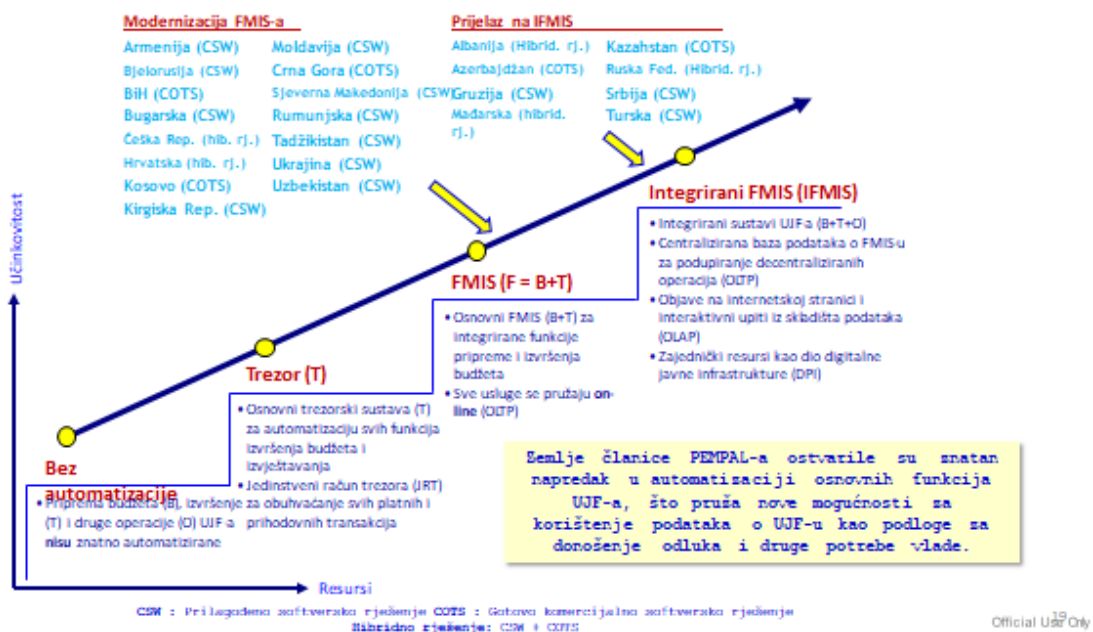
Modernizacija FMIS-a

Armenija (CSW)
Bjelorusija (CSW)
BiH (COTS)
Bugarska (CSW)
Češka Rep. (hib. rj.)
Hrvatska (hib. rj.)
Kosovo (COTS)
Kirgiska Rep. (CSW)

Moldavija (CSW)
Crna Gora (COTS)
Sjeverna Makedonija (CSW)
Rumunjska (CSW)
Tadžikistan (CSW)
Ukrajina (CSW)
Uzbekistan (CSW)

Prijelaz na IFMIS

Albanija (Hibrid. rj.)
Azerbajdžan (COTS)
Gruzija (CSW)
Mađarska (hibrid. rj.)

Kazahstan (COTS)
Ruska Fed. (Hibrid. rj.)
Srbija (CSW)
Turska (CSW)

Integrirani FMIS (IFMIS)
• Integrirani sustavi UJF-a (B+T+O)
• Centralizirana baza podataka o FMIS-u za podupiranje decentraliziranih operacija (OLTP)
• Objave na internetskoj stranici i interaktivni upiti iz skladišta podataka (OLAP)
• Zajednički resursi kao dio digitalne javne infrastrukture (DPI)

FMIS (F = B+T)
• Osnovni FMIS (B+T) za integrirane funkcije pripreme i izvršenja budžeta
• Sve usluge se pružaju on-line (OLTP)

Trezor (T)
• Osnovni trezorski sustava (T) za automatizaciju svih funkcija izvršenja budžeta i izvještavanja
• Jedinstveni račun trezora (JRT) za obuhvaćanje svih platnih i prihodovnih transakcija

Bez automatizacije
• Priprema budžeta (B), izvršenje (T) i druge operacije (O) UJF-a nisu znatno automatizirane

Učinkovitost

Resursi

Semlje članice PEMPAL-a ostvarile su znatan napredak u automatizaciji osnovnih funkcija UJF-a, što pruža nove mogućnosti za korištenje podataka o UJF-u kao podloge za donošenje odluka i druge potrebe vlade.

CSW : Prilagođeno softversko rješenje COTS : Gotovo komercijalno softversko rješenje
Hibridno rješenje: CSW + COTS

19
Official Use Only